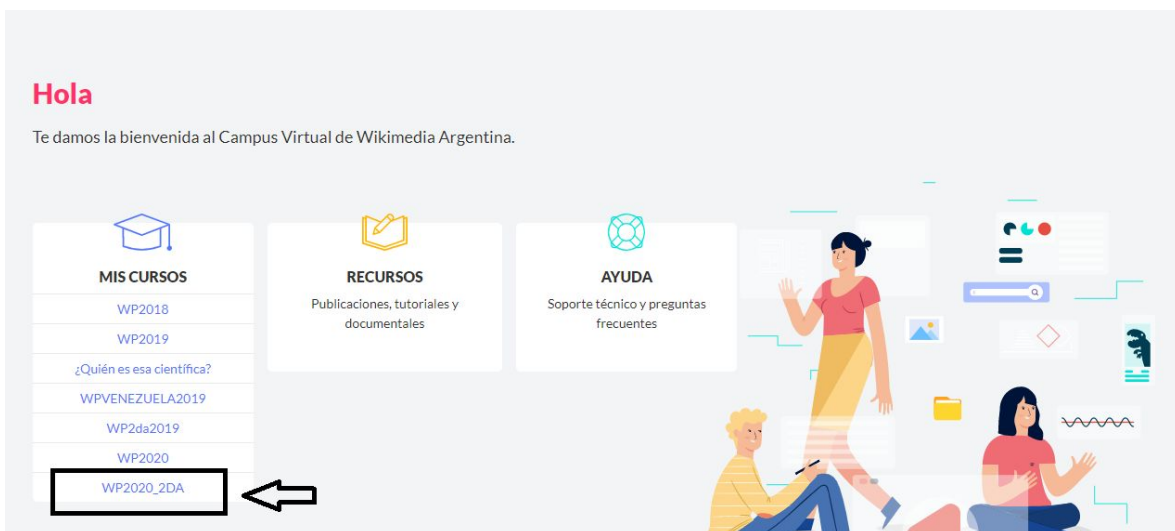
Hola

Te damos la bienvenida al Campus Virtual de Wikimedia Argentina.

MIS CURSOS

WP2018

WP2019

¿Quién es esa científica?

WPVENEZUELA2019

WP2da2019

WP2020

WP2020_2DA

RECURSOS

Publicaciones, tutoriales y documentales

AYUDA

Soporte técnico y preguntas frecuentes